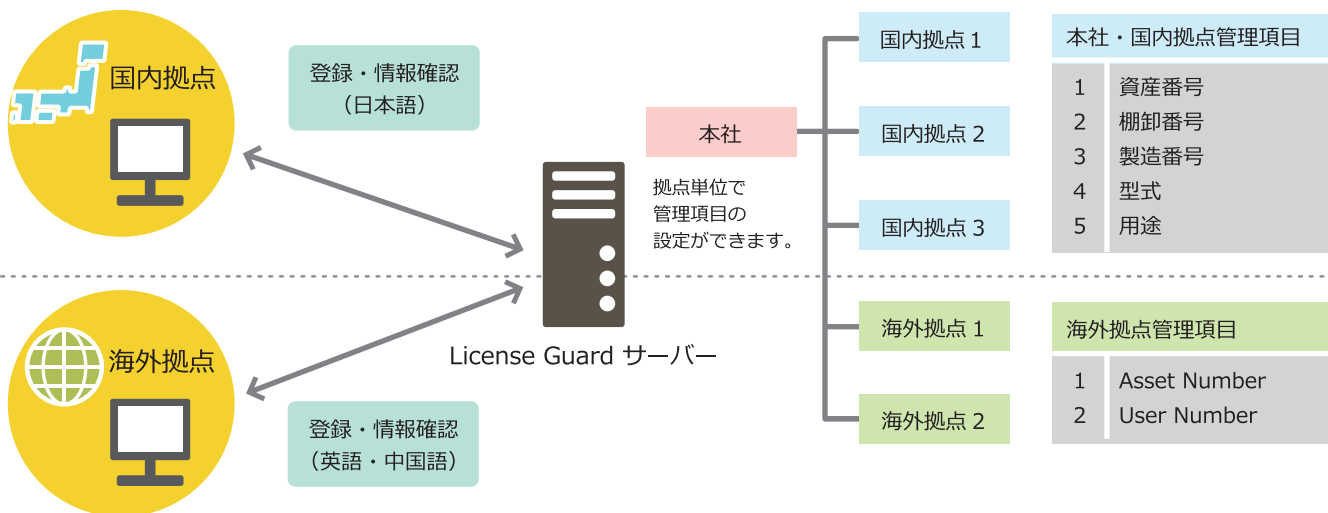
国内拠点

登録・情報確認
（日本語）

海外拠点

登録・情報確認
（英語・中国語）

拠点単位で
管理項目の
設定ができます。

License Guard サーバー

本社

国内拠点 1
国内拠点 2
国内拠点 3
海外拠点 1
海外拠点 2

本社・国内拠点管理項目

| | |
|---|---|
| 1 | 資産番号 |
| 2 | 棚卸番号 |
| 3 | 製造番号 |
| 4 | 型式 |
| 5 | 用途 |

海外拠点管理項目

| | |
|---|---|
| 1 | Asset Number |
| 2 | User Number |